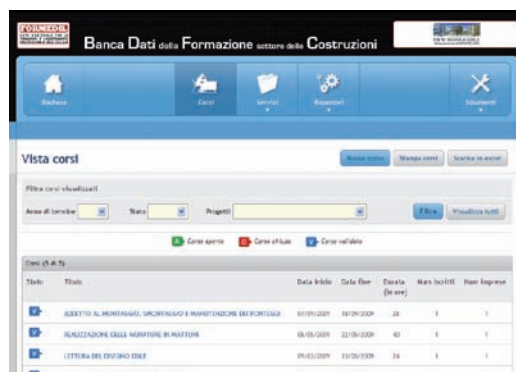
FORMEDIL

Banca Dati della Formazione settore delle Costruzioni

Bacheca

Corsi

Servizi

Reportari

Strumenti

Vista corsi

Nuovo corso

Stampa corsi

Scarica in excel

Filtra corsi visualizzati

Anno di termine

Stato

Progetti

Filtra

Visualizza tutti

Corso aperto

Corso chiuso

Corso validato

Corsi (5 di 5)

| Stato | Titolo | Data inizio | Data fine | Durata (in ore) | Num Iscritti | Num Imprese |
|---|---|---|---|---|---|---|
| | ADDETTO AL MONTAGGIO, SMONTAGGIO E MANUTENZIONE DEI PONTEGGI | 07/09/2009 | 18/09/2009 | 28 | 1 | 1 |
| | REALIZZAZIONE DELLE MURATURE IN MATTONI | 05/05/2009 | 22/05/2009 | 40 | 1 | 1 |
| | LETTURA DEL DISEGNO EDILE | 05/03/2009 | 13/03/2009 | 24 | 1 | 1 |